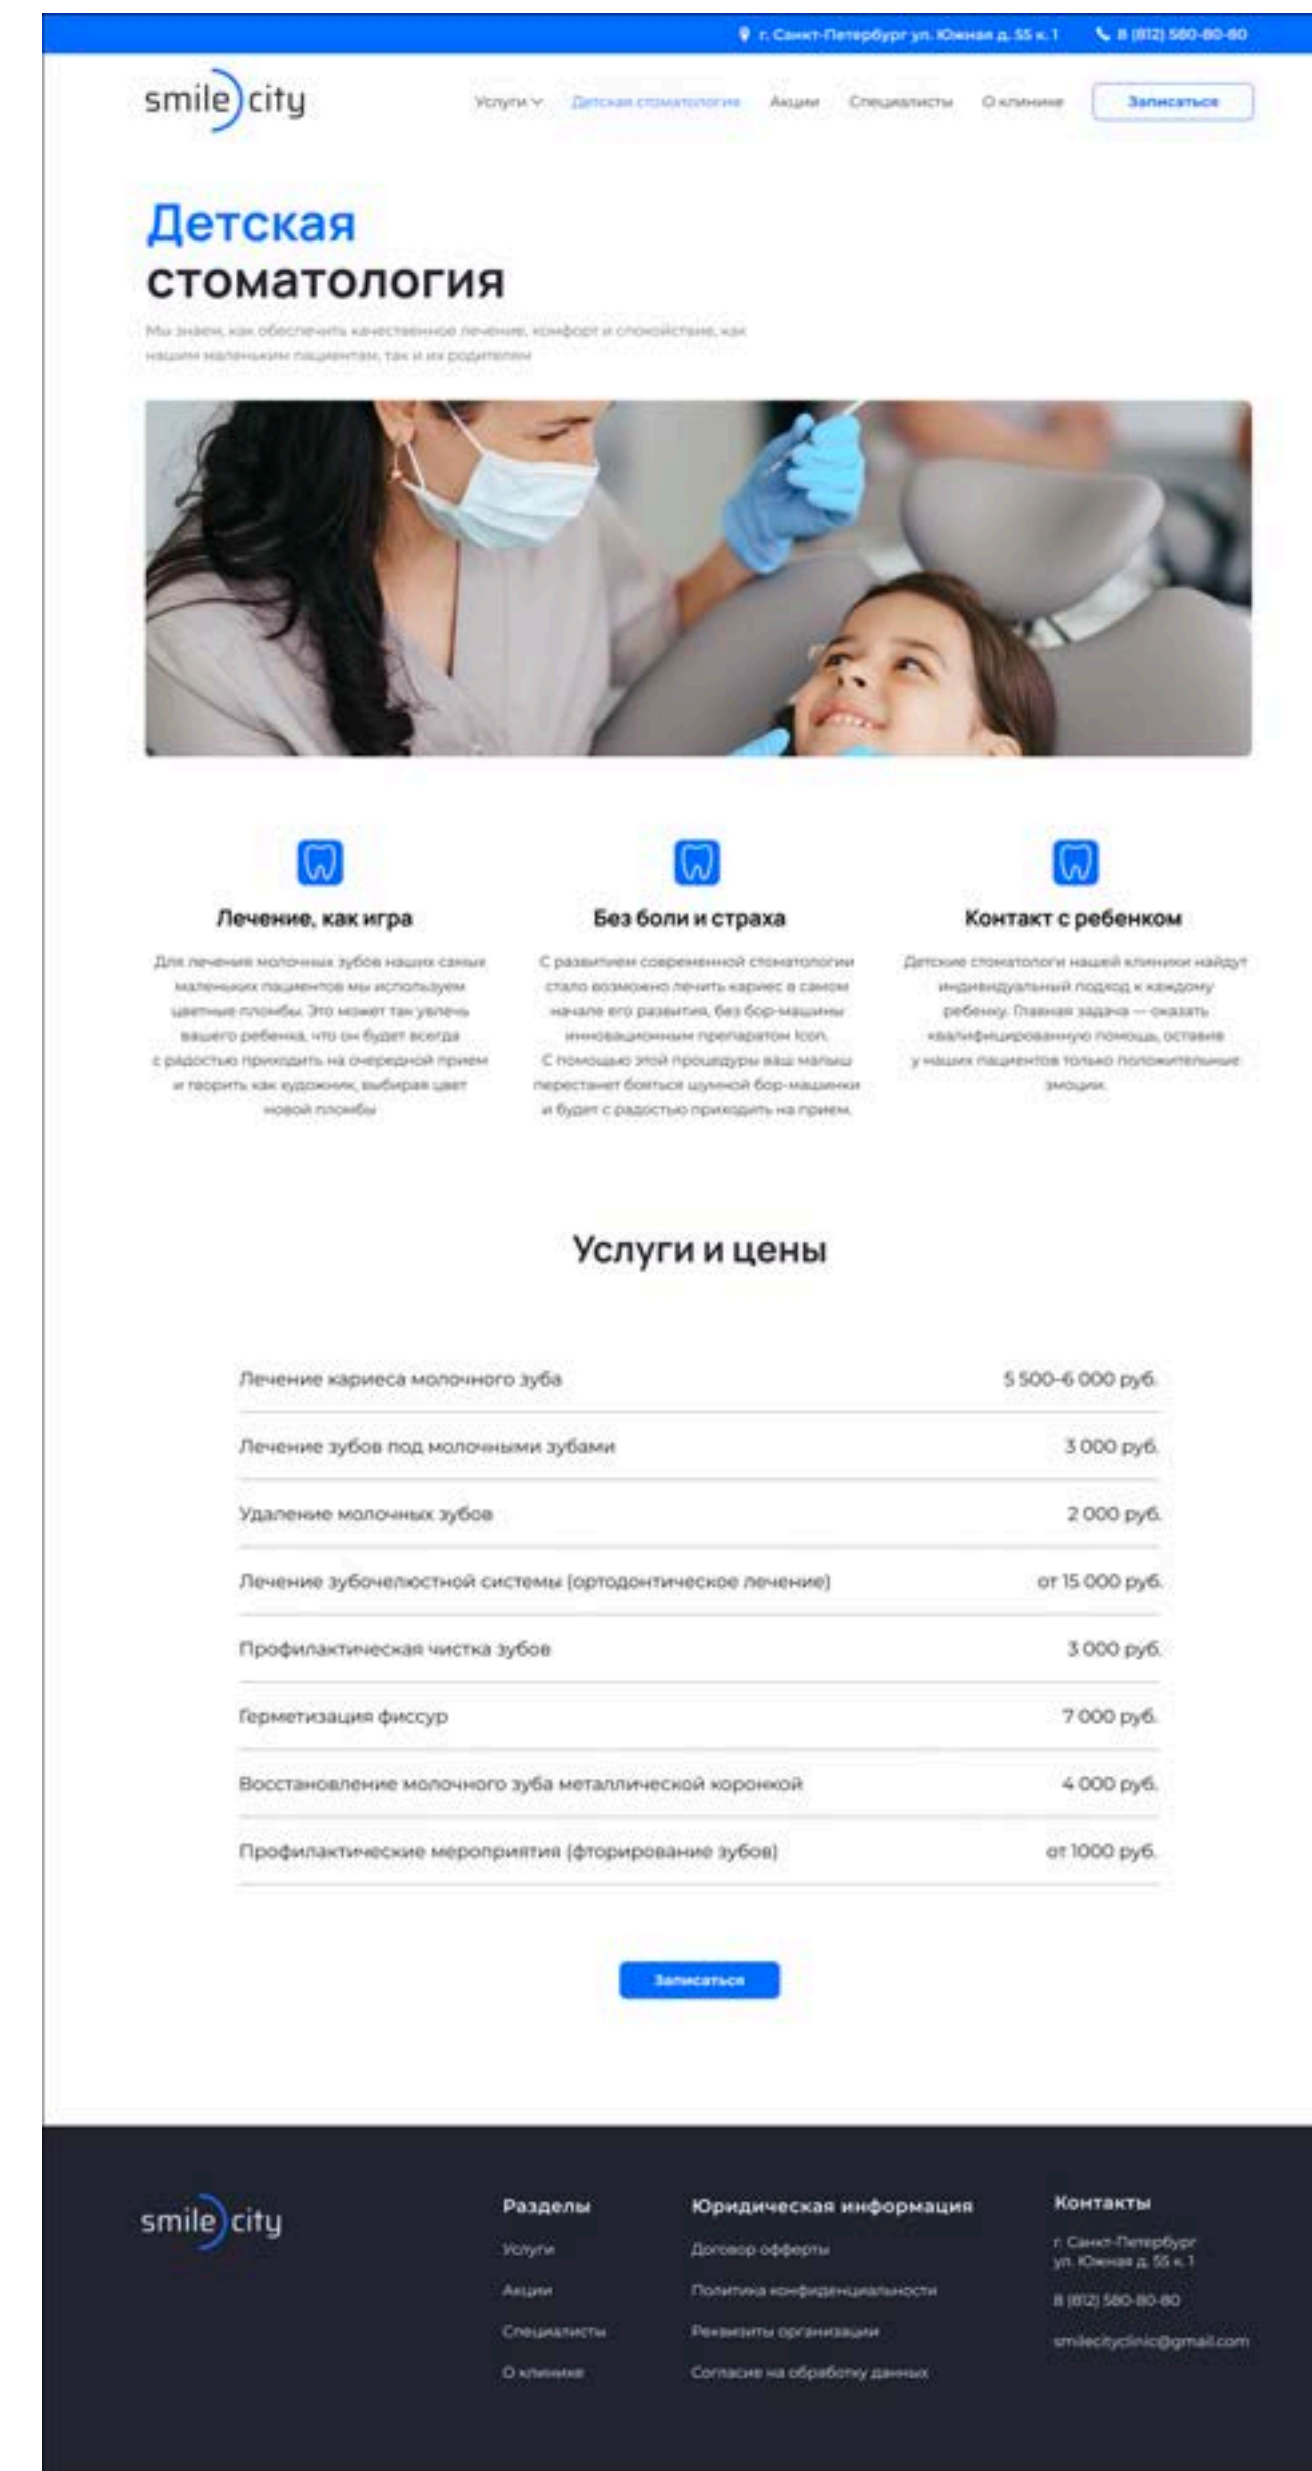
г. Санкт-Петербург ул. Южная д. 55 к. 1 8 (812) 580-80-80

smile city

Услуги Детская стоматология Акции Специалисты О клинике Записаться

Детская стоматология

Мы знаем, как обеспечить качественное лечение, комфорт и спокойствие, как нашим маленьким пациентам, так и их родителям

Лечение, как игра

Для лечения молочных зубов наших самых маленьких пациентов мы используем цветные пломбы. Это может так увлечь вашего ребенка, что он будет всегда с радостью приходить на очередной прием и творить как художник, выбирая цвет новой пломбы

Без боли и страха

С развитием современной стоматологии стало возможно лечить кариес в самом начале его развития, без бор-машины инновационным препаратом Icon. С помощью этой процедуры ваш малыш перестанет бояться шумной бор-машинки и будет с радостью приходить на прием.

Контакт с ребенком

Детские стоматологи нашей клиники найдут индивидуальный подход к каждому ребенку. Главная задача — оказать квалифицированную помощь, оставив у наших пациентов только положительные эмоции.

Услуги и цены

| | |
|---|---|
| Лечение кариеса молочного зуба | 5 500-6 000 руб. |
| Лечение зубов под молочными зубами | 3 000 руб. |
| Удаление молочных зубов | 2 000 руб. |
| Лечение зубочелюстной системы (ортодонтическое лечение) | от 15 000 руб. |
| Профилактическая чистка зубов | 3 000 руб. |
| Герметизация фиссур | 7 000 руб. |
| Восстановление молочного зуба металлической коронкой | 4 000 руб. |
| Профилактические мероприятия (фторирование зубов) | от 1000 руб. |

Записаться

smile city

Разделы
Услуги
Акции
Специалисты
О клинике

Юридическая информация
Договор оферты
Политика конфиденциальности
Реквизиты организации
Согласие на обработку данных

Контакты
г. Санкт-Петербург ул. Южная д. 55 к. 1
8 (812) 580-80-80
smilecityclinic@gmail.com